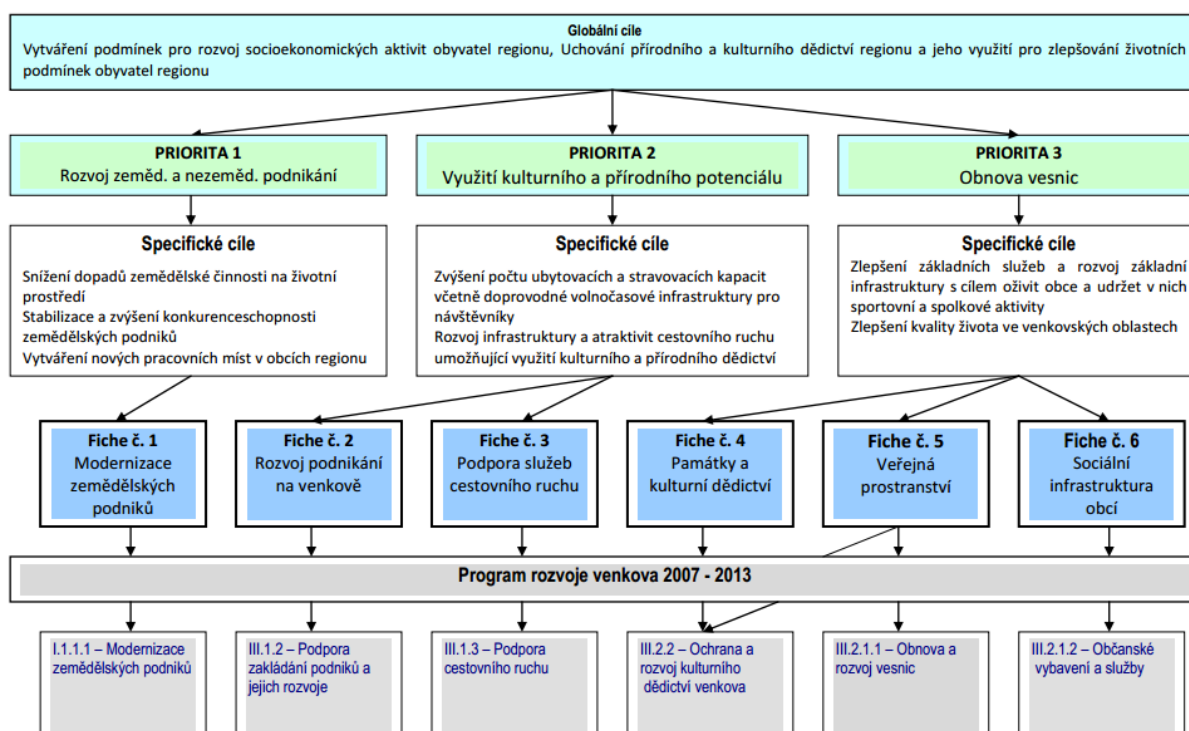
Globální cíle

Vytváření podmínek pro rozvoj socioekonomických aktivit obyvatel regionu, Uchování přírodního a kulturního dědictví regionu a jeho využití pro zlepšování životních podmínek obyvatel regionu

PRIORITA 1
Rozvoj zeměd. a nezeměd. podnikání

PRIORITA 2
Využití kulturního a přírodního potenciálu

PRIORITA 3
Obnova vesnic

Specifické cíle
Snížení dopadů zemědělské činnosti na životní prostředí
Stabilizace a zvýšení konkurenceschopnosti zemědělských podniků
Vytváření nových pracovních míst v obcích regionu

Specifické cíle
Zvýšení počtu ubytovacích a stravovacích kapacit včetně doprovodné volnočasové infrastruktury pro návštěvníky
Rozvoj infrastruktury a atraktivit cestovního ruchu umožňující využití kulturního a přírodního dědictví

Specifické cíle
Zlepšení základních služeb a rozvoj základní infrastruktury s cílem oživit obce a udržet v nich sportovní a spolkové aktivity
Zlepšení kvality života ve venkovských oblastech

Fiche č. 1
Modernizace zemědělských podniků

Fiche č. 2
Rozvoj podnikání na venkově

Fiche č. 3
Podpora služeb cestovního ruchu

Fiche č. 4
Památky a kulturní dědictví

Fiche č. 5
Veřejná prostranství

Fiche č. 6
Sociální infrastruktura obcí

Program rozvoje venkova 2007 - 2013

I.1.1.1 – Modernizace zemědělských podniků

III.1.2 – Podpora zakládání podniků a jejich rozvoje

III.1.3 – Podpora cestovního ruchu

III.2.2 – Ochrana a rozvoj kulturního dědictví venkova

III.2.1.1 – Obnova a rozvoj vesnic

III.2.1.2 – Občanské vybavení a služby